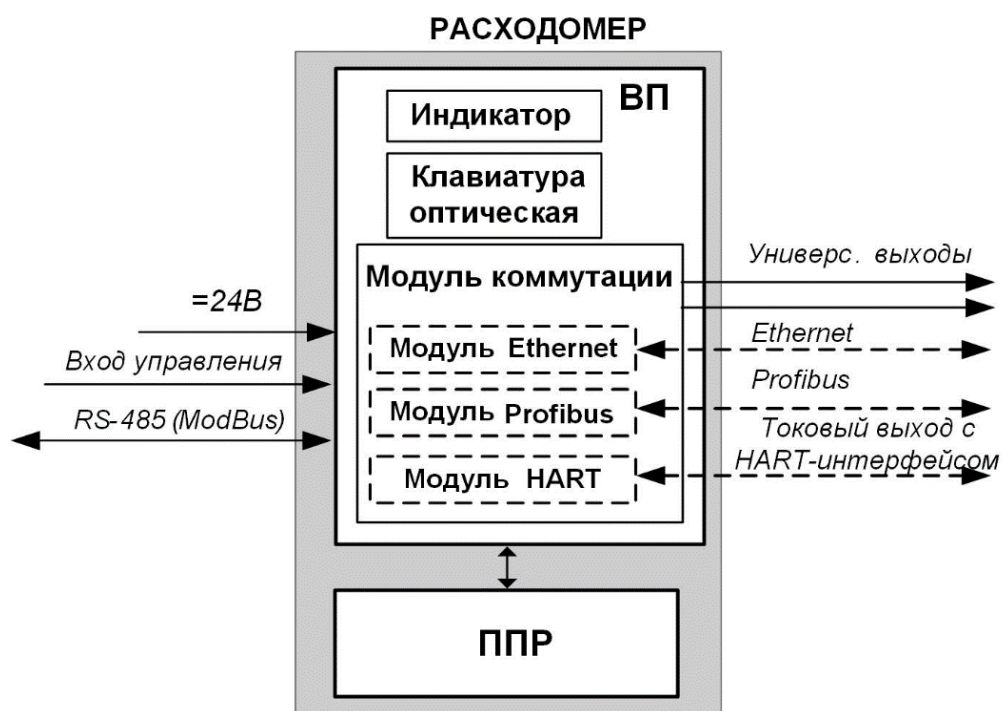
РАСХОДОМЕР

ВП

Индикатор

Клавиатура оптическая

Модуль коммутации

Модуль Ethernet

Модуль Profibus

Модуль HART

=24В

Вход управления

RS-485 (ModBus)

Универс. выходы

Ethernet

Profibus

Токовый выход с HART-интерфейсом

ППР